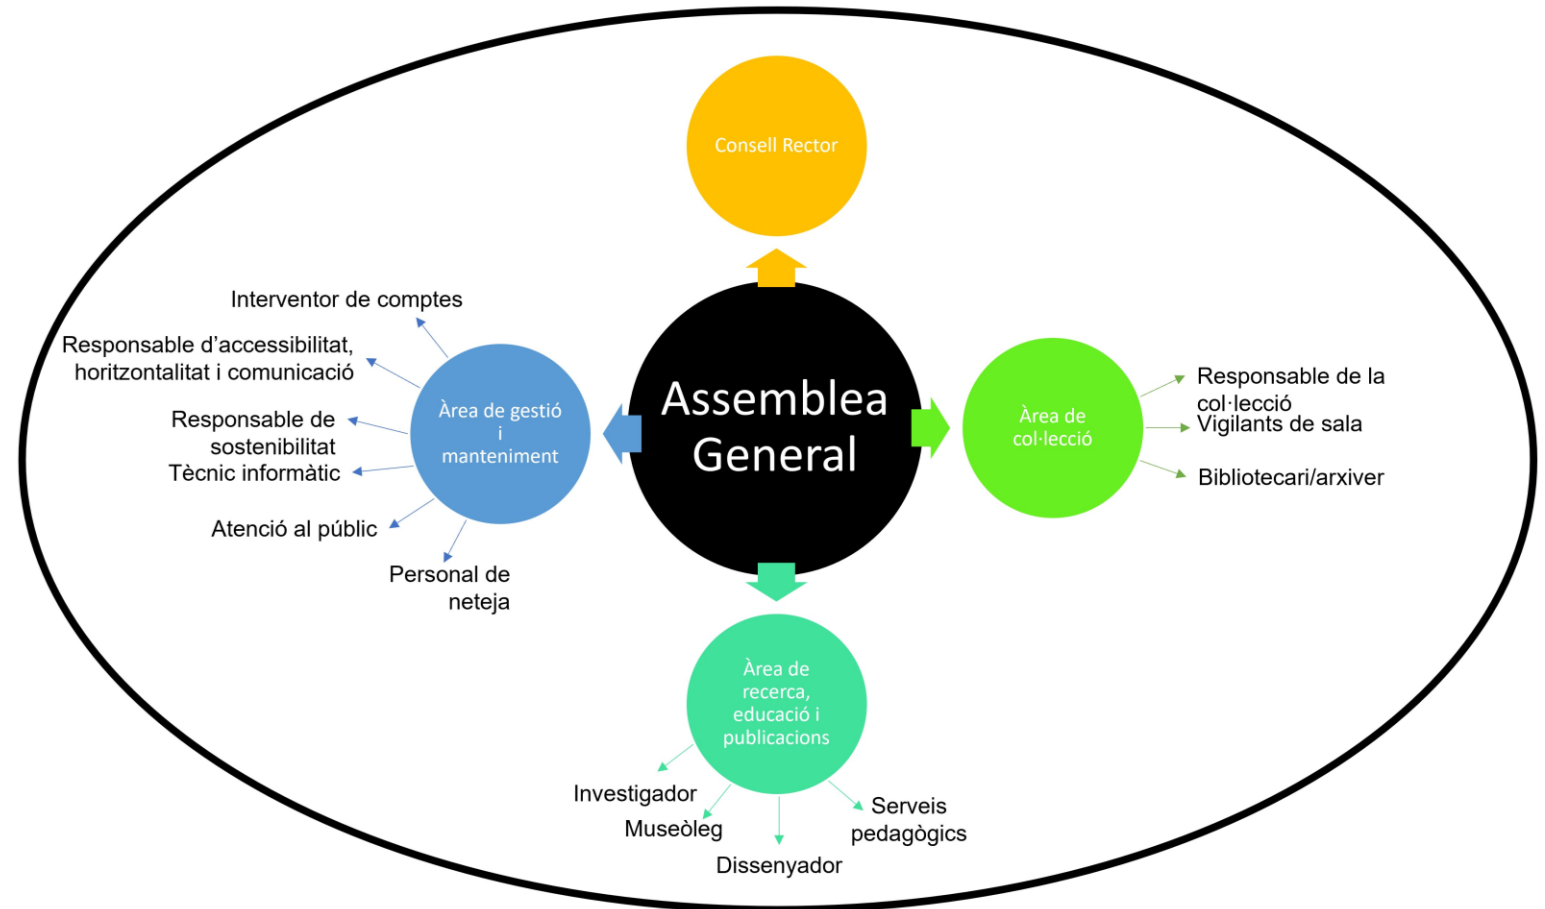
Consell Rector

Assemblea General

Àrea de gestió i manteniment

Interventor de comptes

Responsable d'accessibilitat, horitzontalitat i comunicació

Responsable de sostenibilitat

Tècnic informàtic

Atenció al públic

Personal de neteja

Àrea de col·lecció

Responsable de la col·lecció

Vigilants de sala

Bibliotecari/arxiver

Àrea de recerca, educació i publicacions

Investigador

Museòleg

Dissenyador

Serveis pedagògics